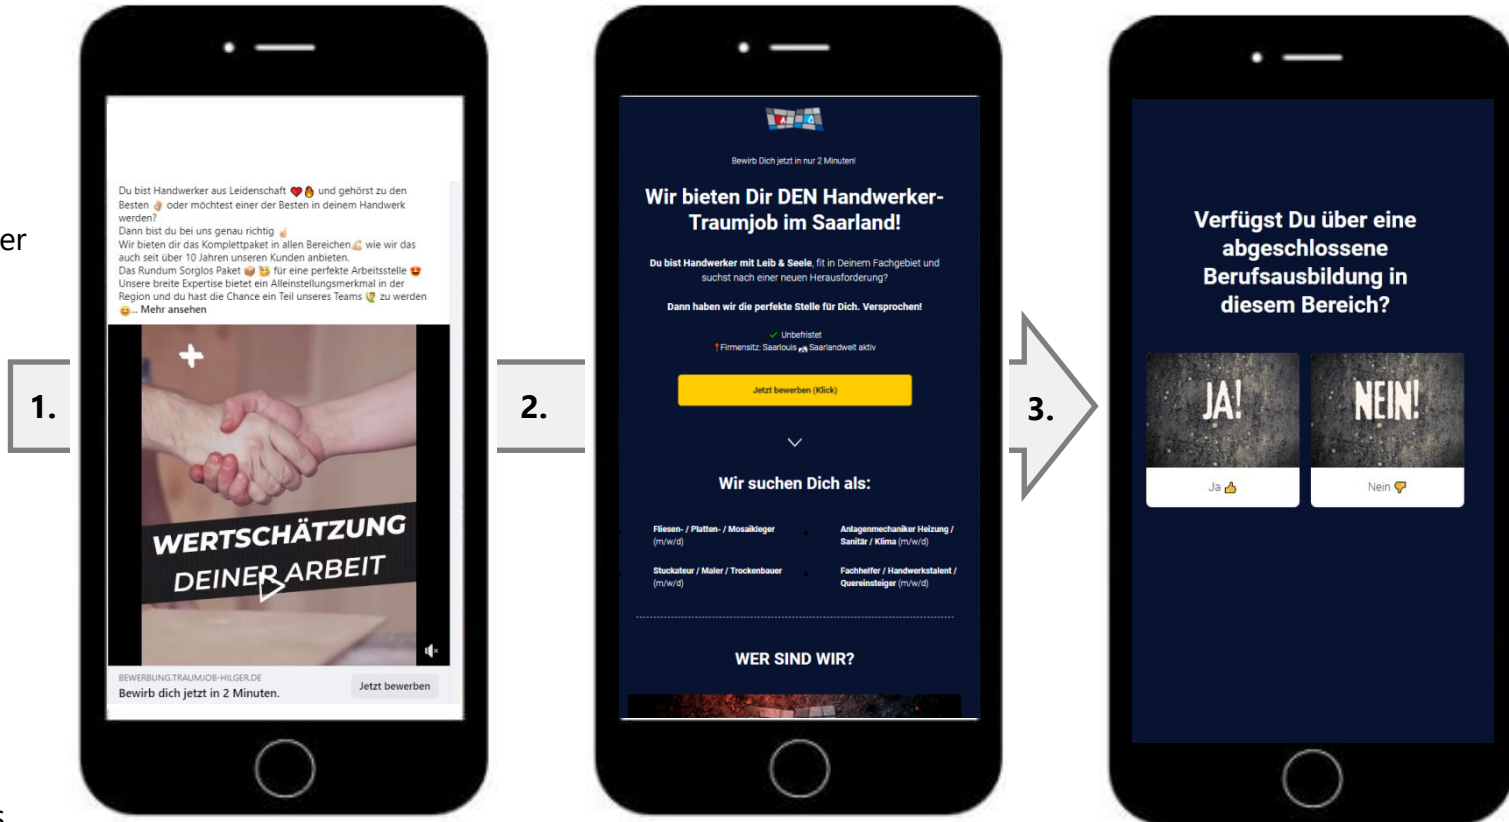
er

1.

Du bist Handwerker aus Leidenschaft und gehörst zu den Besten oder möchtest einer der Besten in deinem Handwerk werden?
Dann bist du bei uns genau richtig
Wir bieten dir das Komplettpaket in allen Bereichen wie wir das auch seit über 10 Jahren unseren Kunden anbieten.
Das Rundum Sorglos Paket für eine perfekte Arbeitsstelle
Unsere breite Expertise bietet ein Alleinstellungsmerkmal in der Region und du hast die Chance ein Teil unseres Teams zu werden
... Mehr ansehen

WERTSCHÄTZUNG DEINER ARBEIT

BEWERBUNG.TRAUMJOB-HILGER.DE
Bewirb dich jetzt in 2 Minuten.
Jetzt bewerben

2.

Bewirb Dich jetzt in nur 2 Minuten!

Wir bieten Dir DEN Handwerker-Traumjob im Saarland!

Du bist Handwerker mit Leib & Seele, fit in Deinem Fachgebiet und suchst nach einer neuen Herausforderung?

Dann haben wir die perfekte Stelle für Dich. Versprochen!

Unbefristet
Firmensitz: Saarlouis Saarlandweit aktiv

Jetzt bewerben (Klick)

Wir suchen Dich als:

Fliesen- / Platten- / Mosaikleger (m/w/d)
Anlagenmechaniker Heizung / Sanitär / Klima (m/w/d)
Stuckateur / Maler / Trockenbauer (m/w/d)
Fachhelfer / Handwerkstalent / Quereinsteiger (m/w/d)

WER SIND WIR?

3.

Verfügst Du über eine abgeschlossene Berufsausbildung in diesem Bereich?

JA!
Ja
NEIN!
Nein